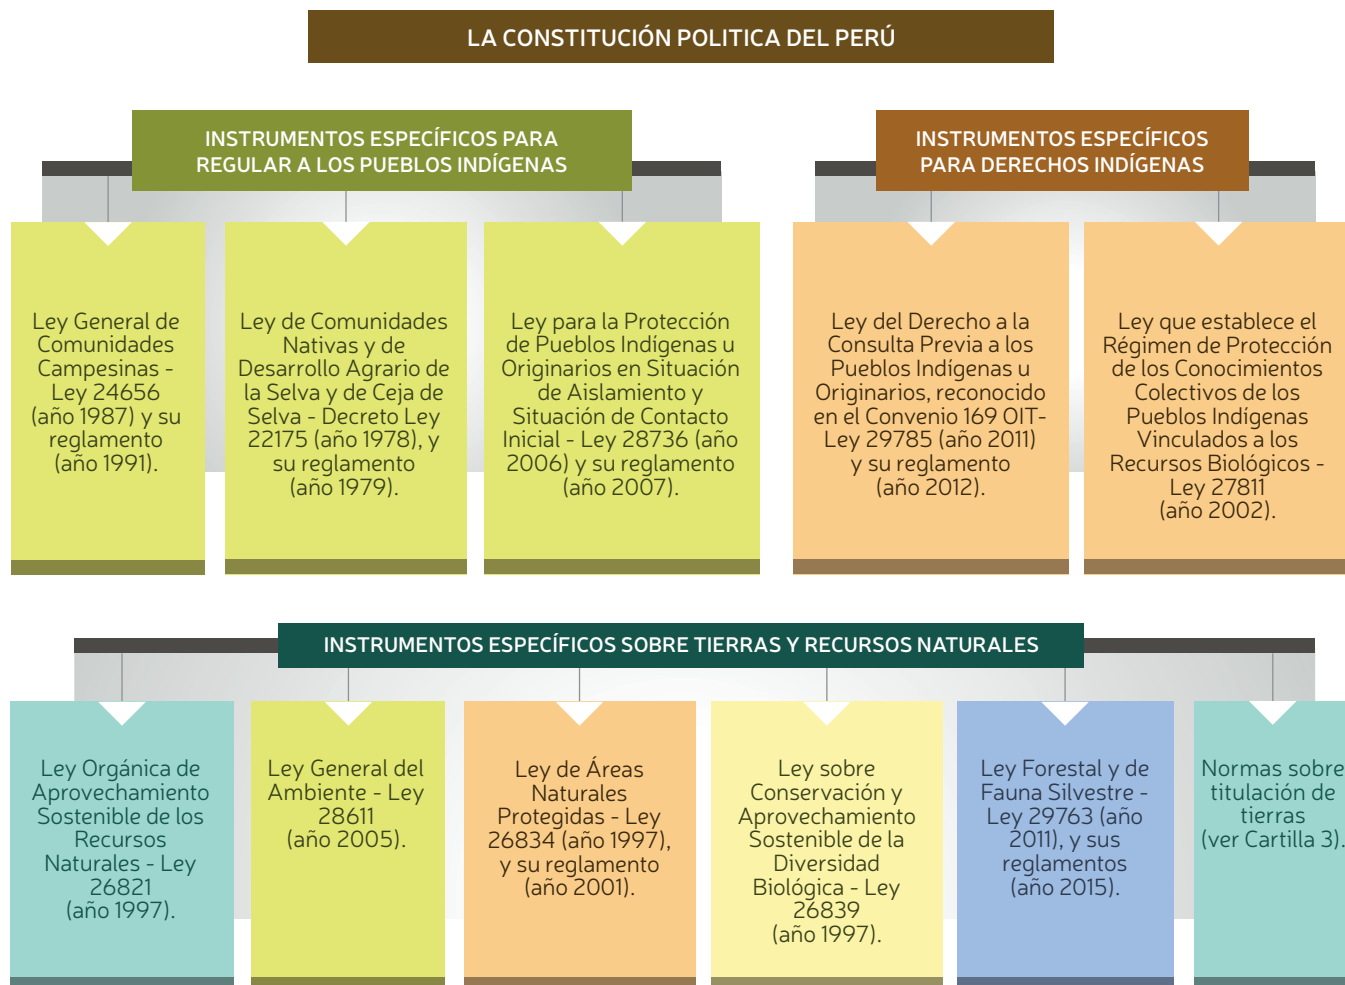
LA CONSTITUCIÓN POLITICA DEL PERÚ

INSTRUMENTOS ESPECÍFICOS PARA REGULAR A LOS PUEBLOS INDÍGENAS

Ley General de Comunidades Campesinas - Ley 24656 (año 1987) y su reglamento (año 1991).

Ley de Comunidades Nativas y de Desarrollo Agrario de la Selva y de Ceja de Selva - Decreto Ley 22175 (año 1978), y su reglamento (año 1979).

Ley para la Protección de Pueblos Indígenas u Originarios en Situación de Aislamiento y Situación de Contacto Inicial - Ley 28736 (año 2006) y su reglamento (año 2007).

INSTRUMENTOS ESPECÍFICOS PARA DERECHOS INDÍGENAS

Ley del Derecho a la Consulta Previa a los Pueblos Indígenas u Originarios, reconocido en el Convenio 169 OIT- Ley 29785 (año 2011) y su reglamento (año 2012).

Ley que establece el Régimen de Protección de los Conocimientos Colectivos de los Pueblos Indígenas Vinculados a los Recursos Biológicos - Ley 27811 (año 2002).

INSTRUMENTOS ESPECÍFICOS SOBRE TIERRAS Y RECURSOS NATURALES

Ley Orgánica de Aprovechamiento Sostenible de los Recursos Naturales - Ley 26821 (año 1997).

Ley General del Ambiente - Ley 28611 (año 2005).

Ley de Áreas Naturales Protegidas - Ley 26834 (año 1997), y su reglamento (año 2001).

Ley sobre Conservación y Aprovechamiento Sostenible de la Diversidad Biológica - Ley 26839 (año 1997).

Ley Forestal y de Fauna Silvestre - Ley 29763 (año 2011), y sus reglamentos (año 2015).

Normas sobre titulación de tierras (ver Cartilla 3).